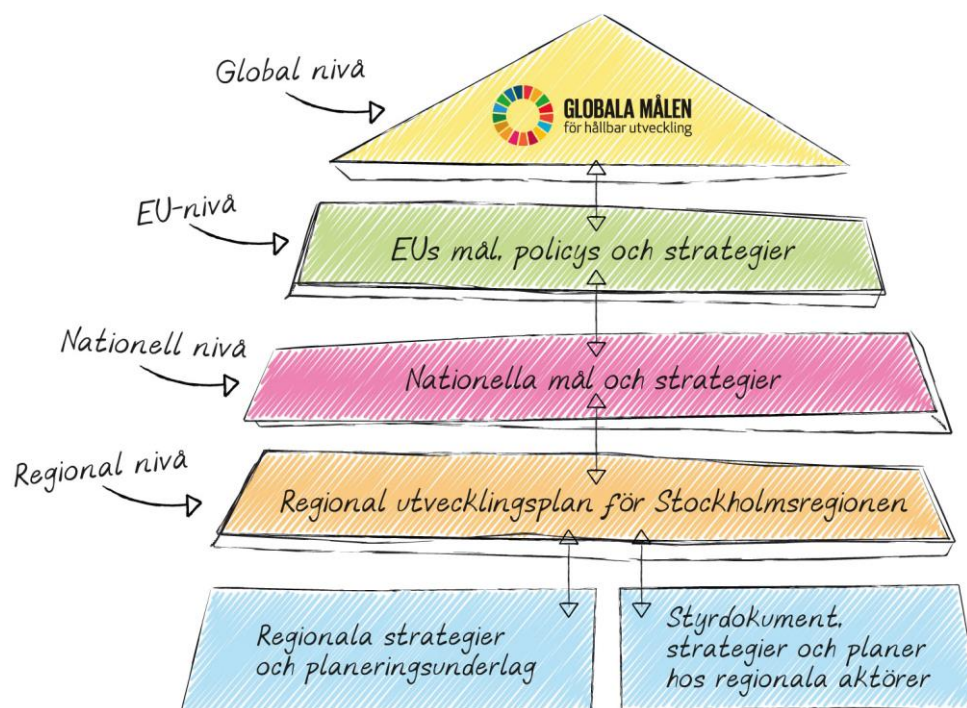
Global nivå

GLOBALA MÅLEN
för hållbar utveckling

EU-nivå

EUs mål, policys och strategier

Nationell nivå

Nationella mål och strategier

Regional nivå

Regional utvecklingsplan för Stockholmsregionen

Regionala strategier och planeringsunderlag

Styrdokument, strategier och planer hos regionala aktörer